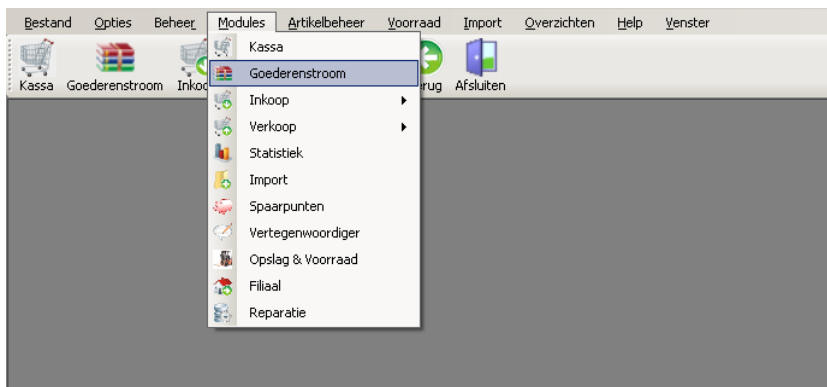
Bestand Opties Beheer Modules Artikelbeheer Voorraad Import Overzichten Help Venster

Kassa Goederenstroom Inkoo rug Afsluiten

Kassa
Goederenstroom
Inkoop
Verkoop
Statistiek
Import
Spaarpunten
Vertegenwoordiger
Opslag & Voorraad
Filiaal
Reparatie